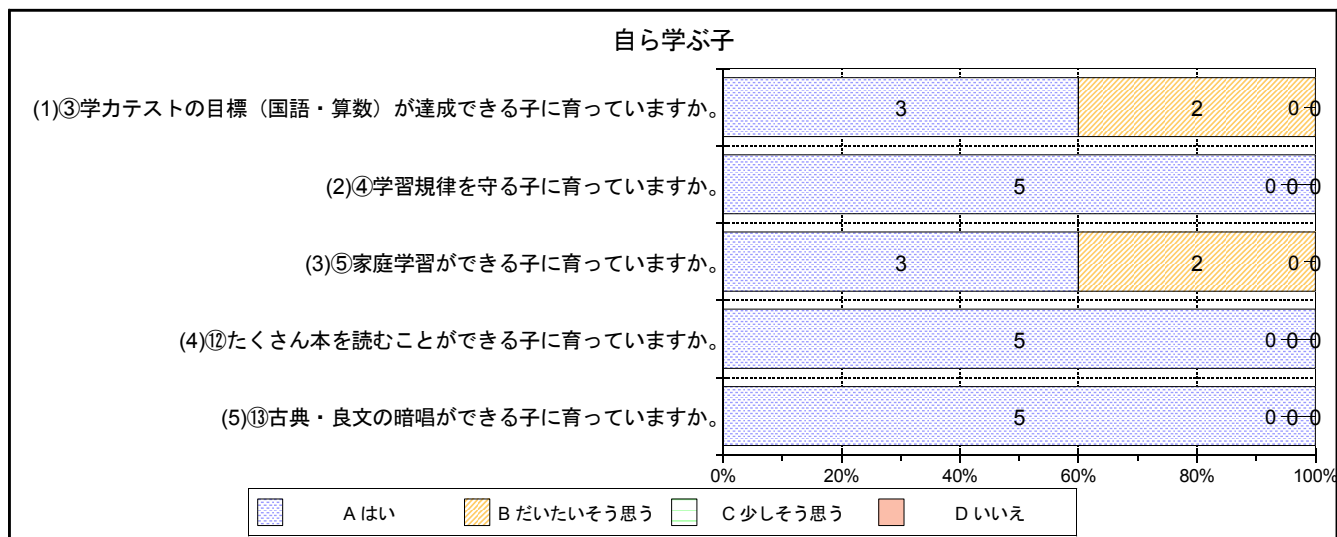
自ら学ぶ子

(1)③学力テストの目標（国語・算数）が達成できる子に育っていますか。 3 2 0 0

(2)④学習規律を守る子に育っていますか。 5 0 0 0

(3)⑤家庭学習ができる子に育っていますか。 3 2 0 0

(4)⑫たくさん本を読むことができる子に育っていますか。 5 0 0 0

(5)⑬古典・良文の暗唱ができる子に育っていますか。 5 0 0 0

0% 20% 40% 60% 80% 100%

A はい B だいたいそう思う C 少しそう思う D いいえ